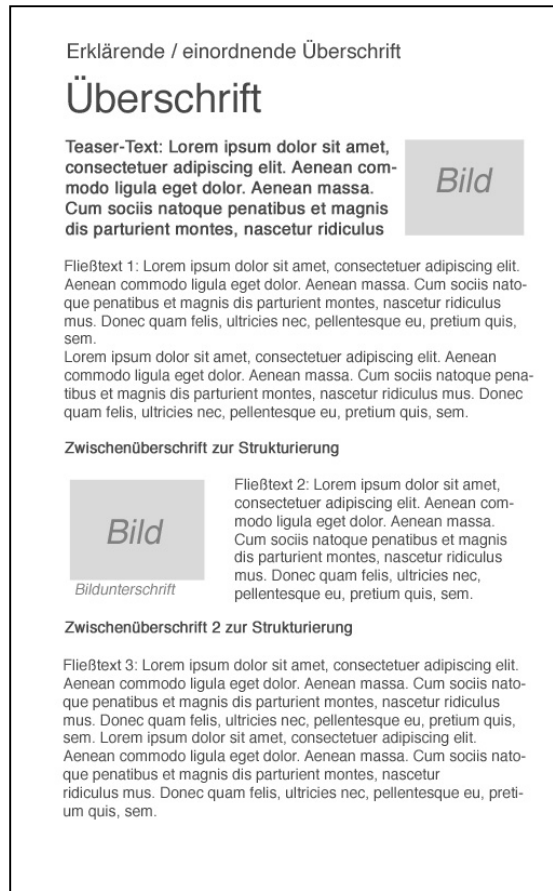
Erklärende / einordnende Überschrift

Überschrift

Teaser-Text: Lorem ipsum dolor sit amet, consectetuer adipiscing elit. Aenean commodo ligula eget dolor. Aenean massa. Cum sociis natoque penatibus et magnis dis parturient montes, nascetur ridiculus

Bild

Fließtext 1: Lorem ipsum dolor sit amet, consectetuer adipiscing elit. Aenean commodo ligula eget dolor. Aenean massa. Cum sociis natoque penatibus et magnis dis parturient montes, nascetur ridiculus mus. Donec quam felis, ultricies nec, pellentesque eu, pretium quis, sem.
Lorem ipsum dolor sit amet, consectetuer adipiscing elit. Aenean commodo ligula eget dolor. Aenean massa. Cum sociis natoque penatibus et magnis dis parturient montes, nascetur ridiculus mus. Donec quam felis, ultricies nec, pellentesque eu, pretium quis, sem.

Zwischenüberschrift zur Strukturierung

Bild

Bildunterschrift

Fließtext 2: Lorem ipsum dolor sit amet, consectetuer adipiscing elit. Aenean commodo ligula eget dolor. Aenean massa. Cum sociis natoque penatibus et magnis dis parturient montes, nascetur ridiculus mus. Donec quam felis, ultricies nec, pellentesque eu, pretium quis, sem.

Zwischenüberschrift 2 zur Strukturierung

Fließtext 3: Lorem ipsum dolor sit amet, consectetuer adipiscing elit. Aenean commodo ligula eget dolor. Aenean massa. Cum sociis natoque penatibus et magnis dis parturient montes, nascetur ridiculus mus. Donec quam felis, ultricies nec, pellentesque eu, pretium quis, sem. Lorem ipsum dolor sit amet, consectetuer adipiscing elit. Aenean commodo ligula eget dolor. Aenean massa. Cum sociis natoque penatibus et magnis dis parturient montes, nascetur ridiculus mus. Donec quam felis, ultricies nec, pellentesque eu, pretium quis, sem.